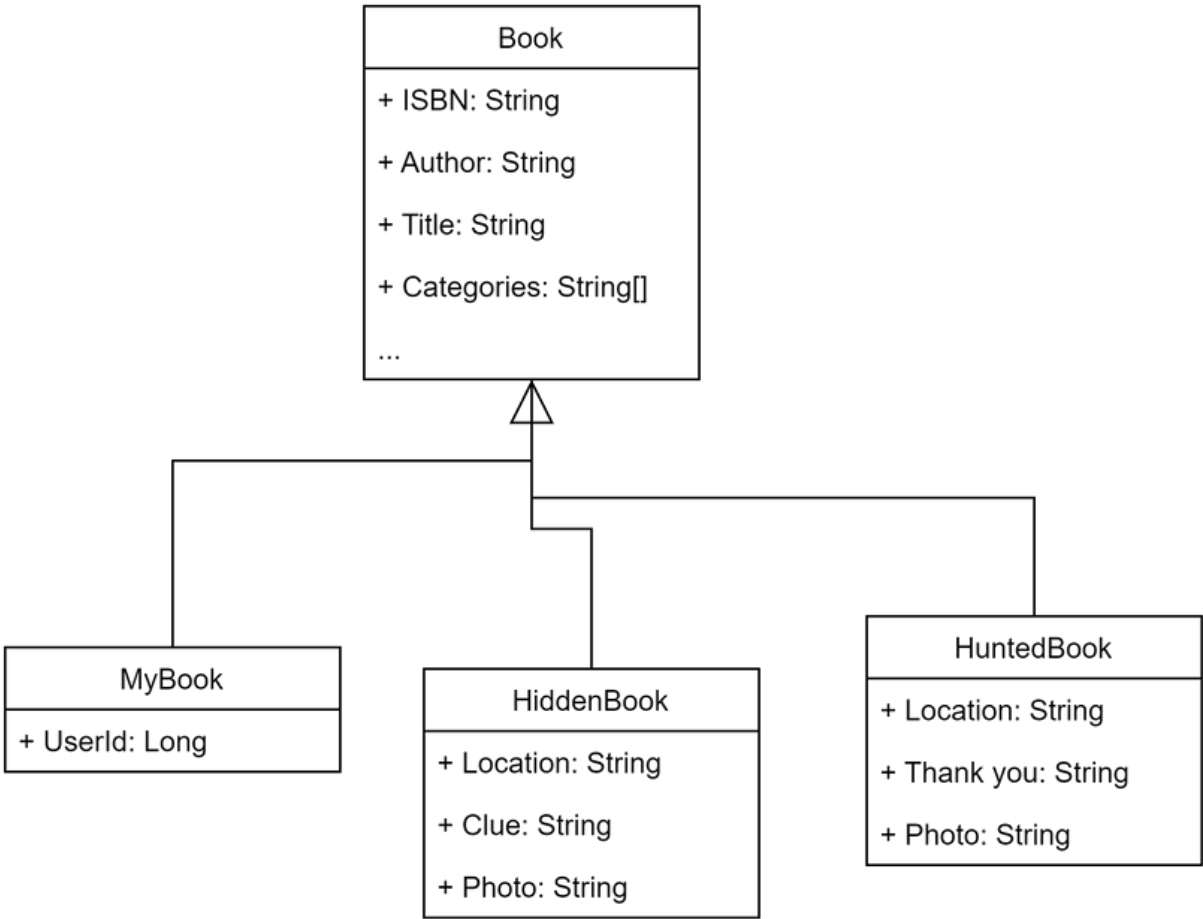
Book

+ ISBN: String

+ Author: String

+ Title: String

+ Categories: String[]

...

MyBook

+ UserId: Long

HiddenBook

+ Location: String

+ Clue: String

+ Photo: String

HuntedBook

+ Location: String

+ Thank you: String

+ Photo: String